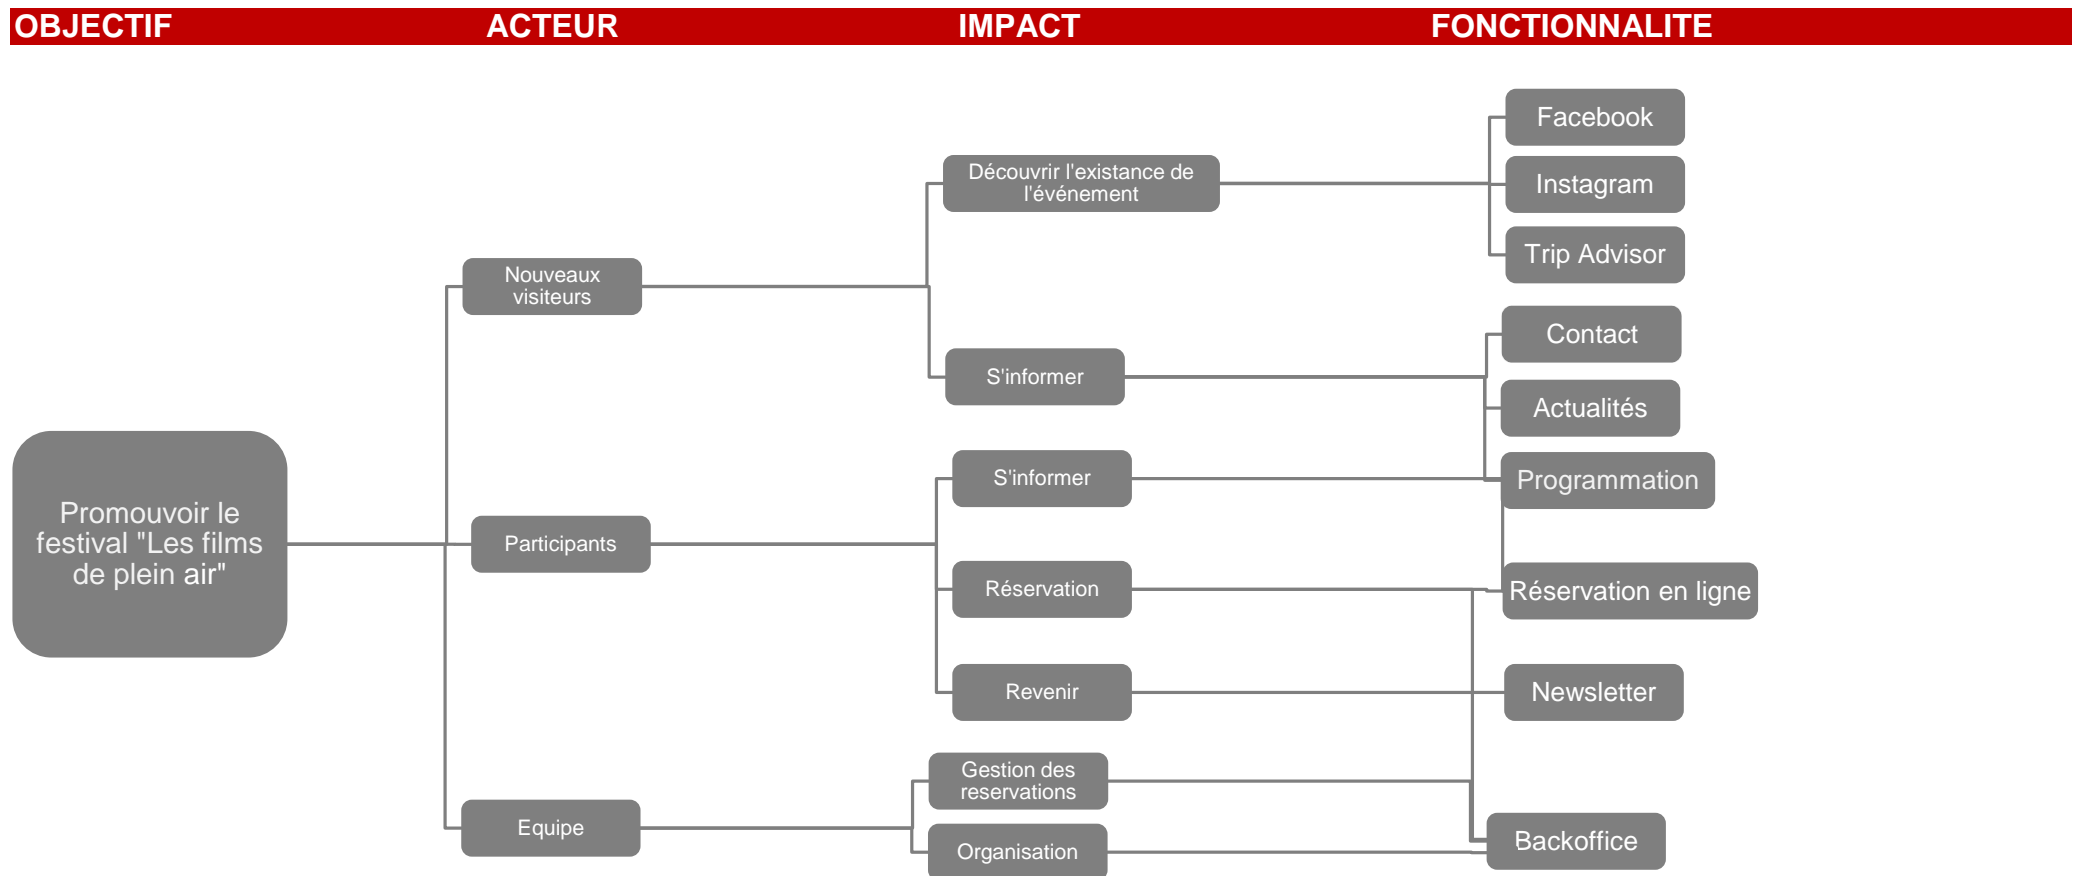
OBJECTIF ACTEUR IMPACT FONCTIONNALITE

Promouvoir le festival "Les films de plein air"

Nouveaux visiteurs

Participants

Equipe

Découvrir l'existance de l'événement

S'informer

S'informer

Réservation

Revenir

Gestion des reservations

Organisation

Facebook

Instagram

Trip Advisor

Contact

Actualités

Programmation

Réservation en ligne

Newsletter

Backoffice